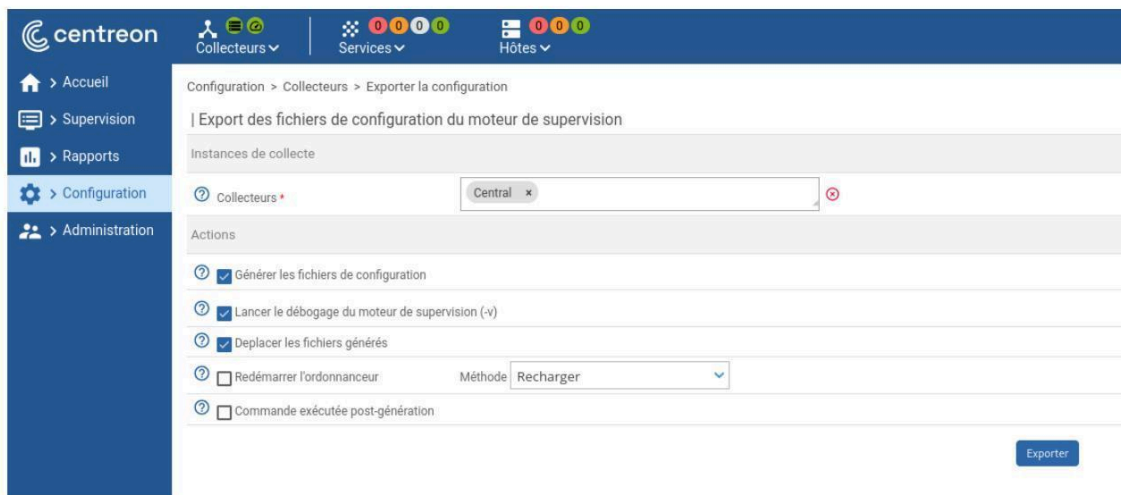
centreon

Collecteurs
Services 0 0 0 0
Hôtes 0 0 0

> Accueil
> Supervision
> Rapports
> Configuration
> Administration

Configuration > Collecteurs > Exporter la configuration

| Export des fichiers de configuration du moteur de supervision

Instances de collecte

Collecteurs * Central ×

Actions

Générer les fichiers de configuration

Lancer le débogage du moteur de supervision (-v)

Deplacer les fichiers générés

Redémarrer l'ordonnanceur Méthode Recharger

Commande exécutée post-génération

Exporter